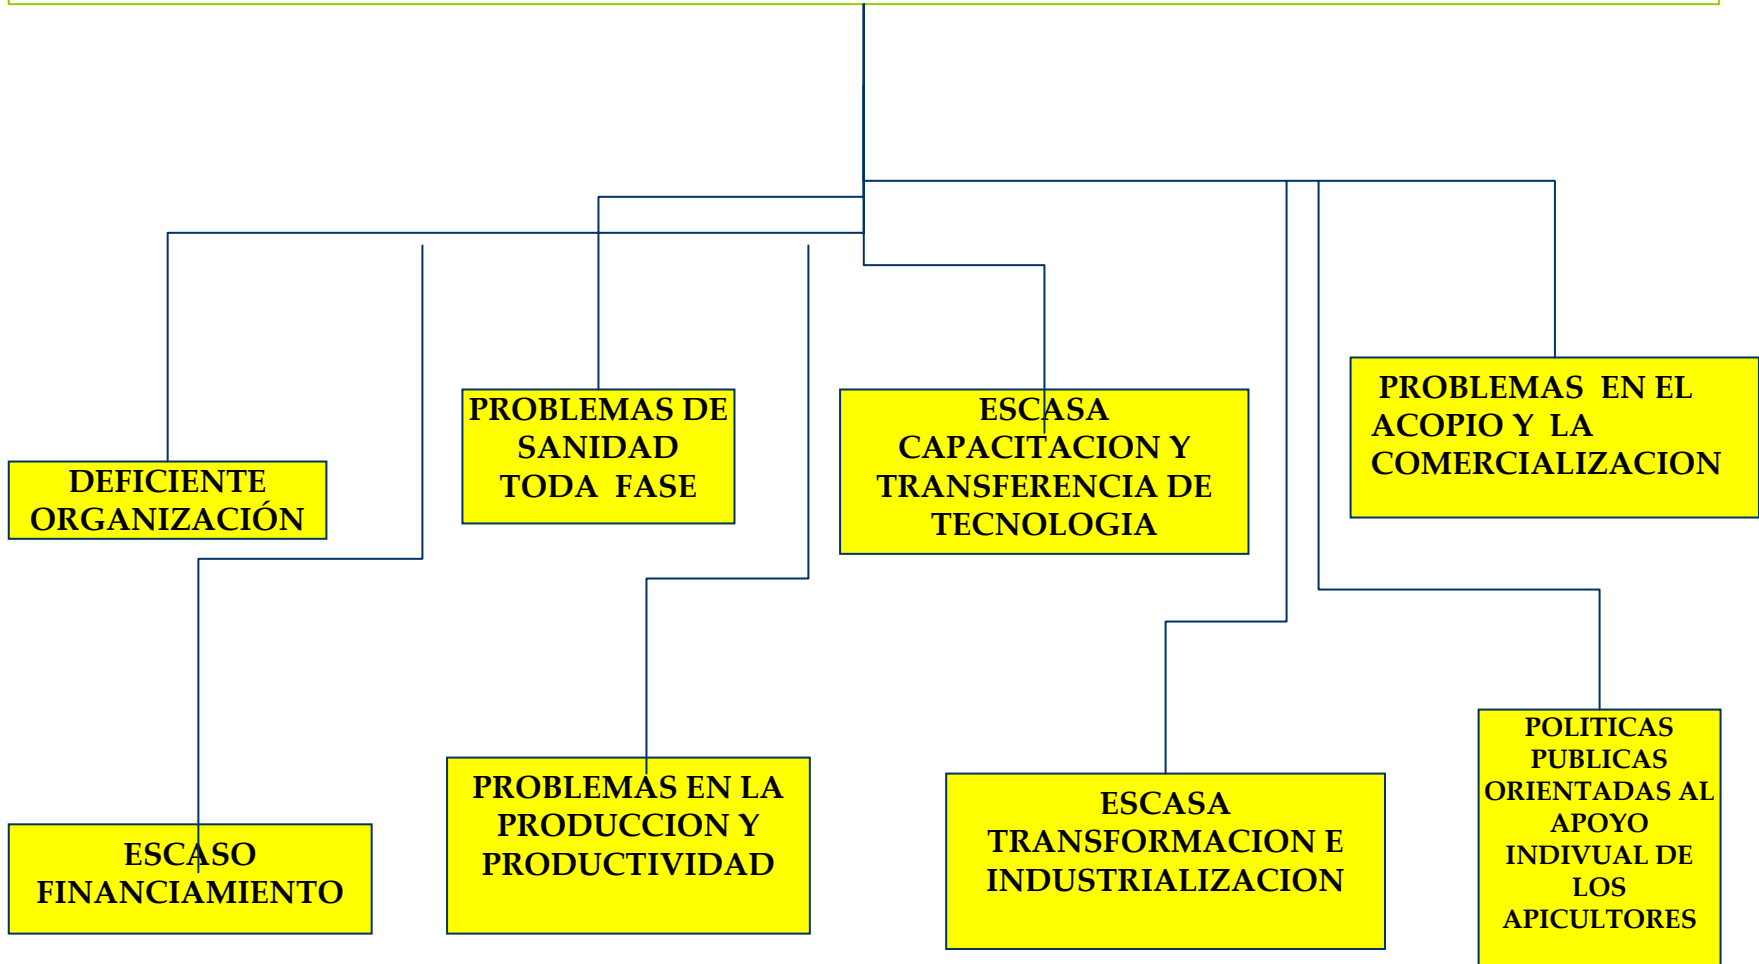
DEFICIENTE ORGANIZACIÓN

PROBLEMAS DE SANIDAD TODA FASE

ESCASA CAPACITACION Y TRANSFERENCIA DE TECNOLOGIA

PROBLEMAS EN EL ACOPIO Y LA COMERCIALIZACION

ESCASO FINANCIAMIENTO

PROBLEMAS EN LA PRODUCCION Y PRODUCTIVIDAD

ESCASA TRANSFORMACION E INDUSTRIALIZACION

POLITICAS PUBLICAS ORIENTADAS AL APOYO INDIVUAL DE LOS APICULTORES